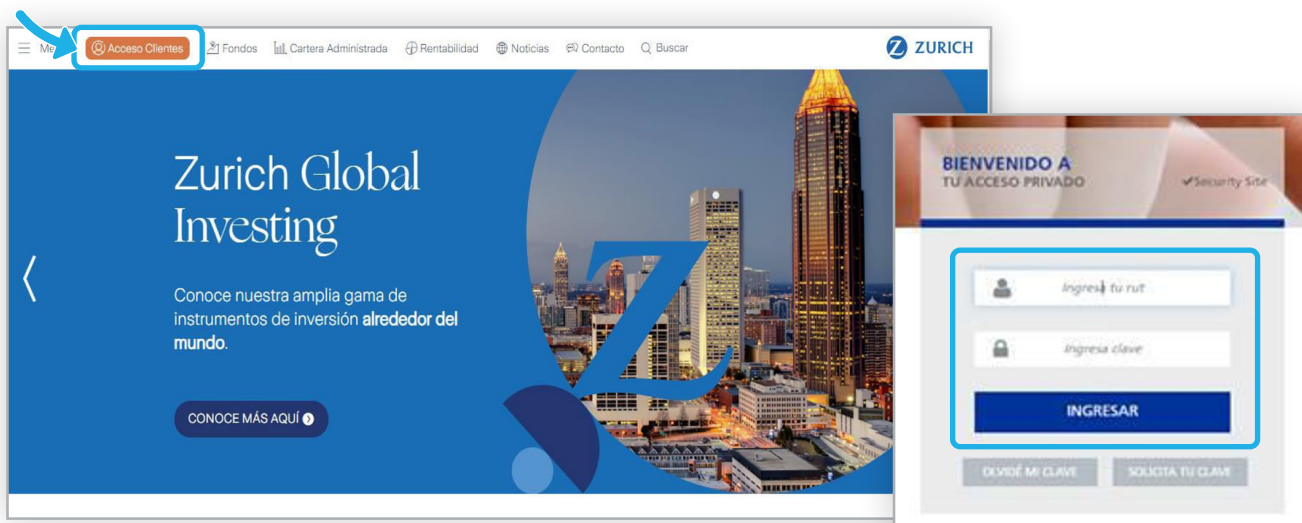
Me Acceso Clientes Fondos Cartera Administrada Rentabilidad Noticias Contacto Buscar

ZURICH

Zurich Global Investing

Conoce nuestra amplia gama de instrumentos de inversión **alrededor del mundo**.

CONOCE MÁS AQUÍ

BIENVENIDO A
TU ACCESO PRIVADO
✔Security Site

Ingresa tu rut

Ingresa clave

INGRESAR

OLVIDÉ MI CLAVE
SOLICITA TU CLAVE